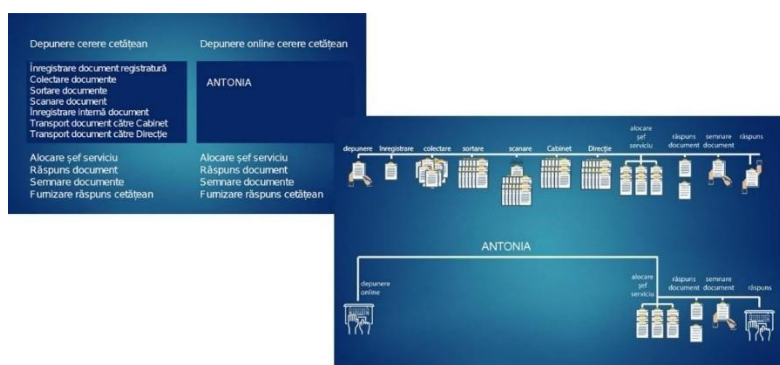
Depunere cerere cetățean

Înregistrare document registratură
Colectare documente
Sortare documente
Scanare document
Înregistrare internă document
Transport document către Cabinet
Transport document către Direcție

Alocare șef serviciu
Răspuns document
Semnare documente
Furnizare răspuns cetățean

Depunere online cerere cetățean

ANTONIA

Alocare șef serviciu
Răspuns document
Semnare documente
Furnizare răspuns cetățean

depunere
înregistrare
colectare
sortare
scanare
Cabinet
Direcție
alocare șef serviciu
răspuns document
semnare document
răspuns

ANTONIA

depunere online
alocare șef serviciu
răspuns document
semnare document
răspuns